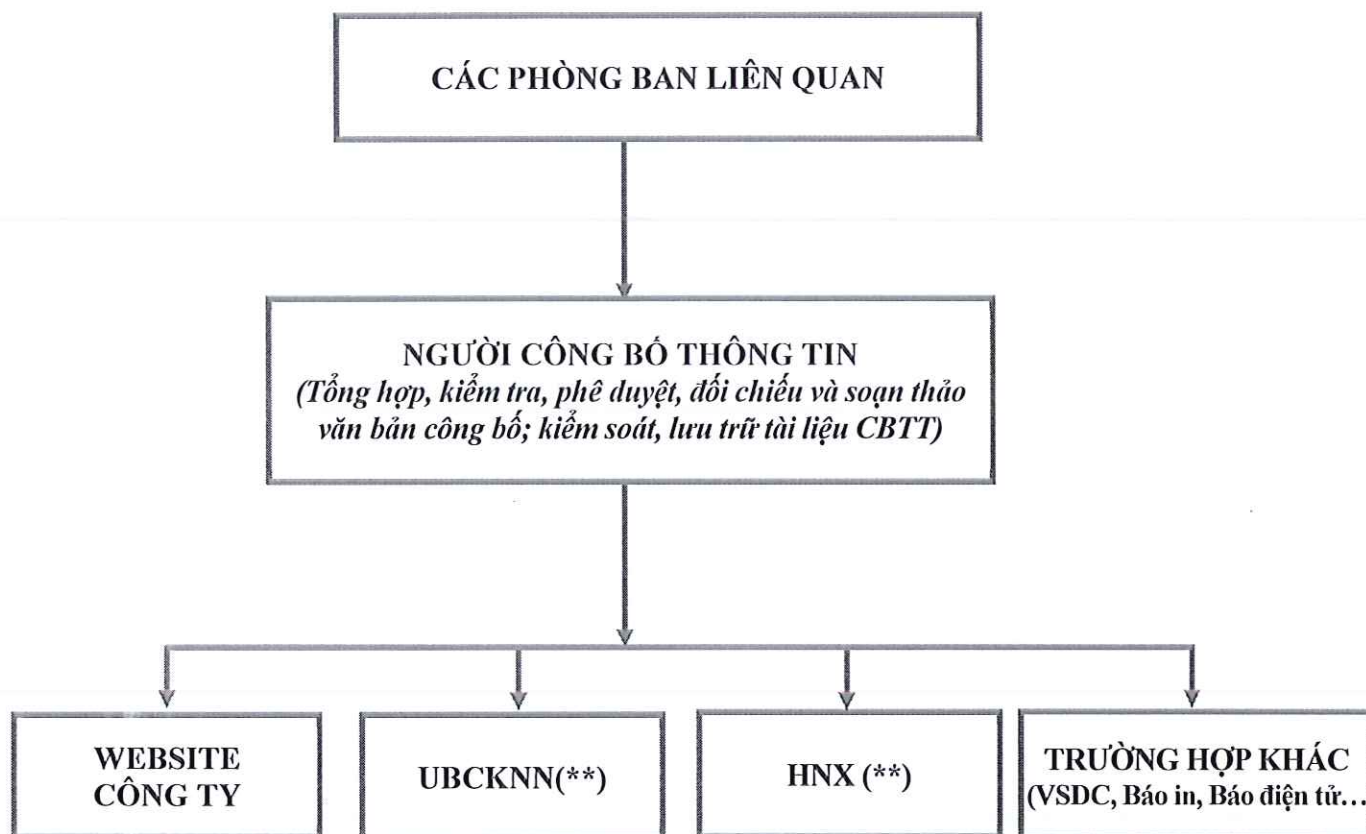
CÁC PHÒNG BAN LIÊN QUAN

NGƯỜI CÔNG BỐ THÔNG TIN
(Tổng hợp, kiểm tra, phê duyệt, đối chiếu và soạn thảo văn bản công bố; kiểm soát, lưu trữ tài liệu CBTT)

WEBSITE CÔNG TY

UBCKNN(**)

HNX (**)

TRƯỜNG HỢP KHÁC (VSDC, Báo in, Báo điện tử…